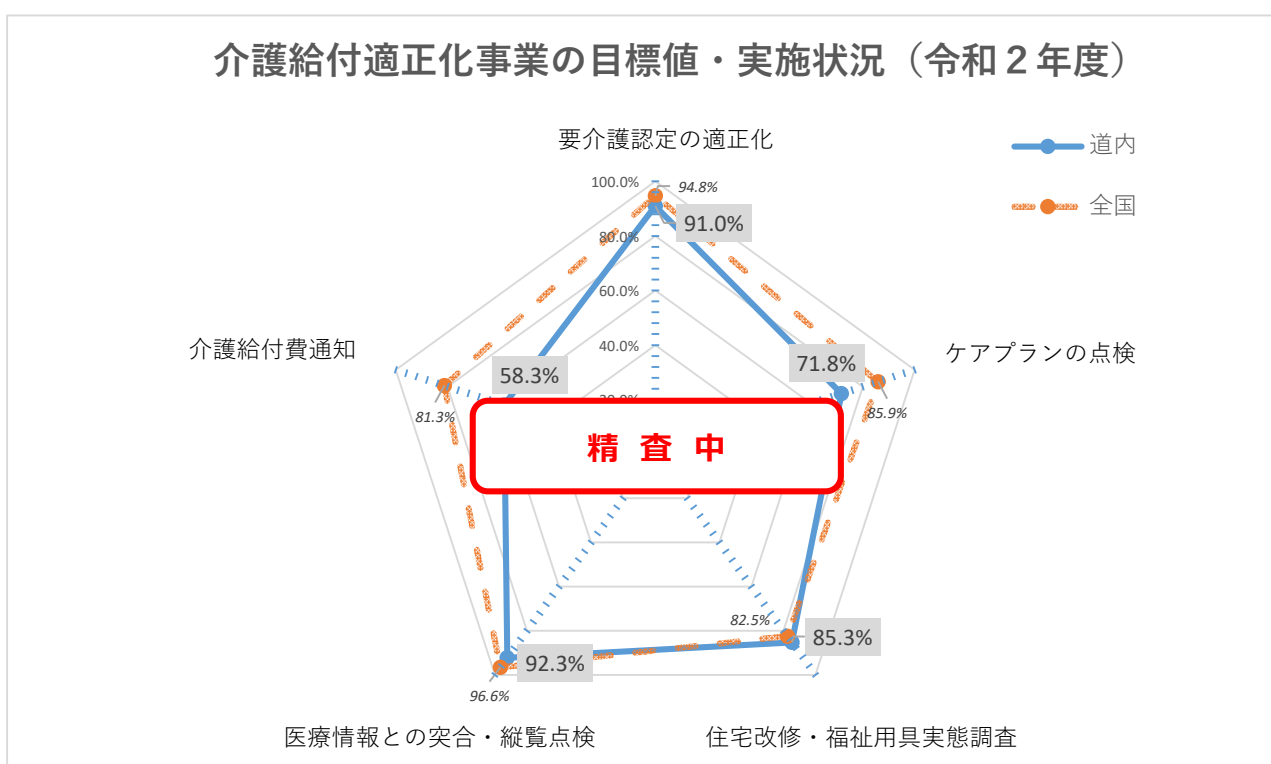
介護給付適正化事業の目標値・実施状況（令和２年度）

要介護認定の適正化

道内
全国

100.0%
80.0%
60.0%
40.0%
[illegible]

94.8%
91.0%

介護給付費通知
58.3%
81.3%

ケアプランの点検
71.8%
85.9%

精 査 中

82.5%
85.3%

92.3%
96.6%

医療情報との突合・縦覧点検

住宅改修・福祉用具実態調査